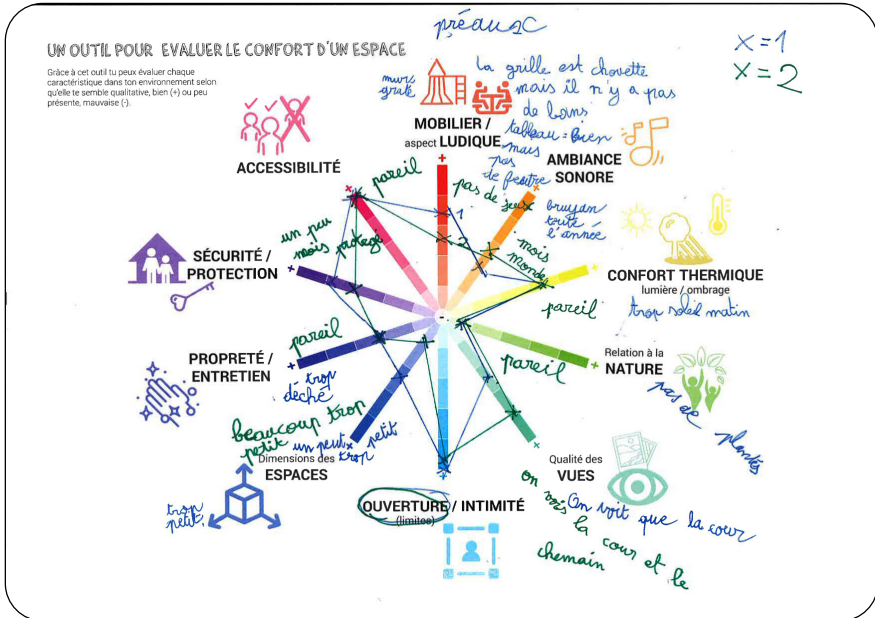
UN OUTIL POUR EVALUER LE CONFORT D'UN ESPACE

Grâce à cet outil tu peux évaluer chaque caractéristique dans ton environnement selon qu'elle te semble qualitative, bien (+) ou peu présente, mauvaise (-).

préau

x = 1
x = 2

mur grill

La grille est chouette mais il n'y a pas de bancs

tableau = bien mais pas de peinture

MOBILIER / aspect LUDIQUE

AMBIANCE SONORE

ACCESSIBILITÉ

pareil

pas de jeux

bruyant toute l'année

un peu mais partagé

moins monde

SÉCURITÉ / PROTECTION

CONFORT THERMIQUE
lumière / ombrage

trop soleil matin

pareil

pareil

pareil

PROPRETÉ / ENTRETIEN

trop déché

Relation à la NATURE

pas de plantes

beaucoup trop petit

un peu trop petit

Dimensions des ESPACES

trop petit

Qualité des VUES

On voit que la cour

on voit la cour et le chemain

OUVERTURE / INTIMITÉ
(limitée)

+
-
1